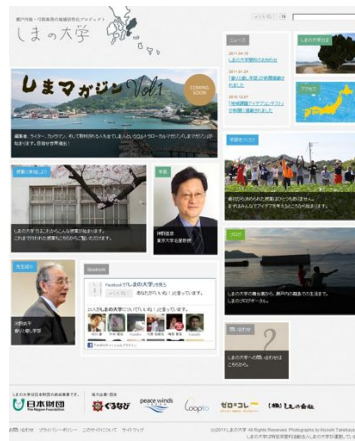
瀬戸内海・弓削島等の島嶼活性化プロジェクト
しまの大学

ニュース
2011.04.19
しまの大学WEBがオープン
2011.01.24
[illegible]
2010.12.21
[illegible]

しまの大学とは

しまマガジン Vol.1
COMING SOON

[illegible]

授業のご案内

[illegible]

学長
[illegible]

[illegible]

先生紹介

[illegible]

Facebook
しまの大学

ブログ

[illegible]

しまの大学へのお問い合わせはこちらから。

お問い合わせ

日本財団
ぐるなび
peace winds
Loopto
ゼロ・コレ
しまの会社

©2011しまの大学 All Rights Reserved.